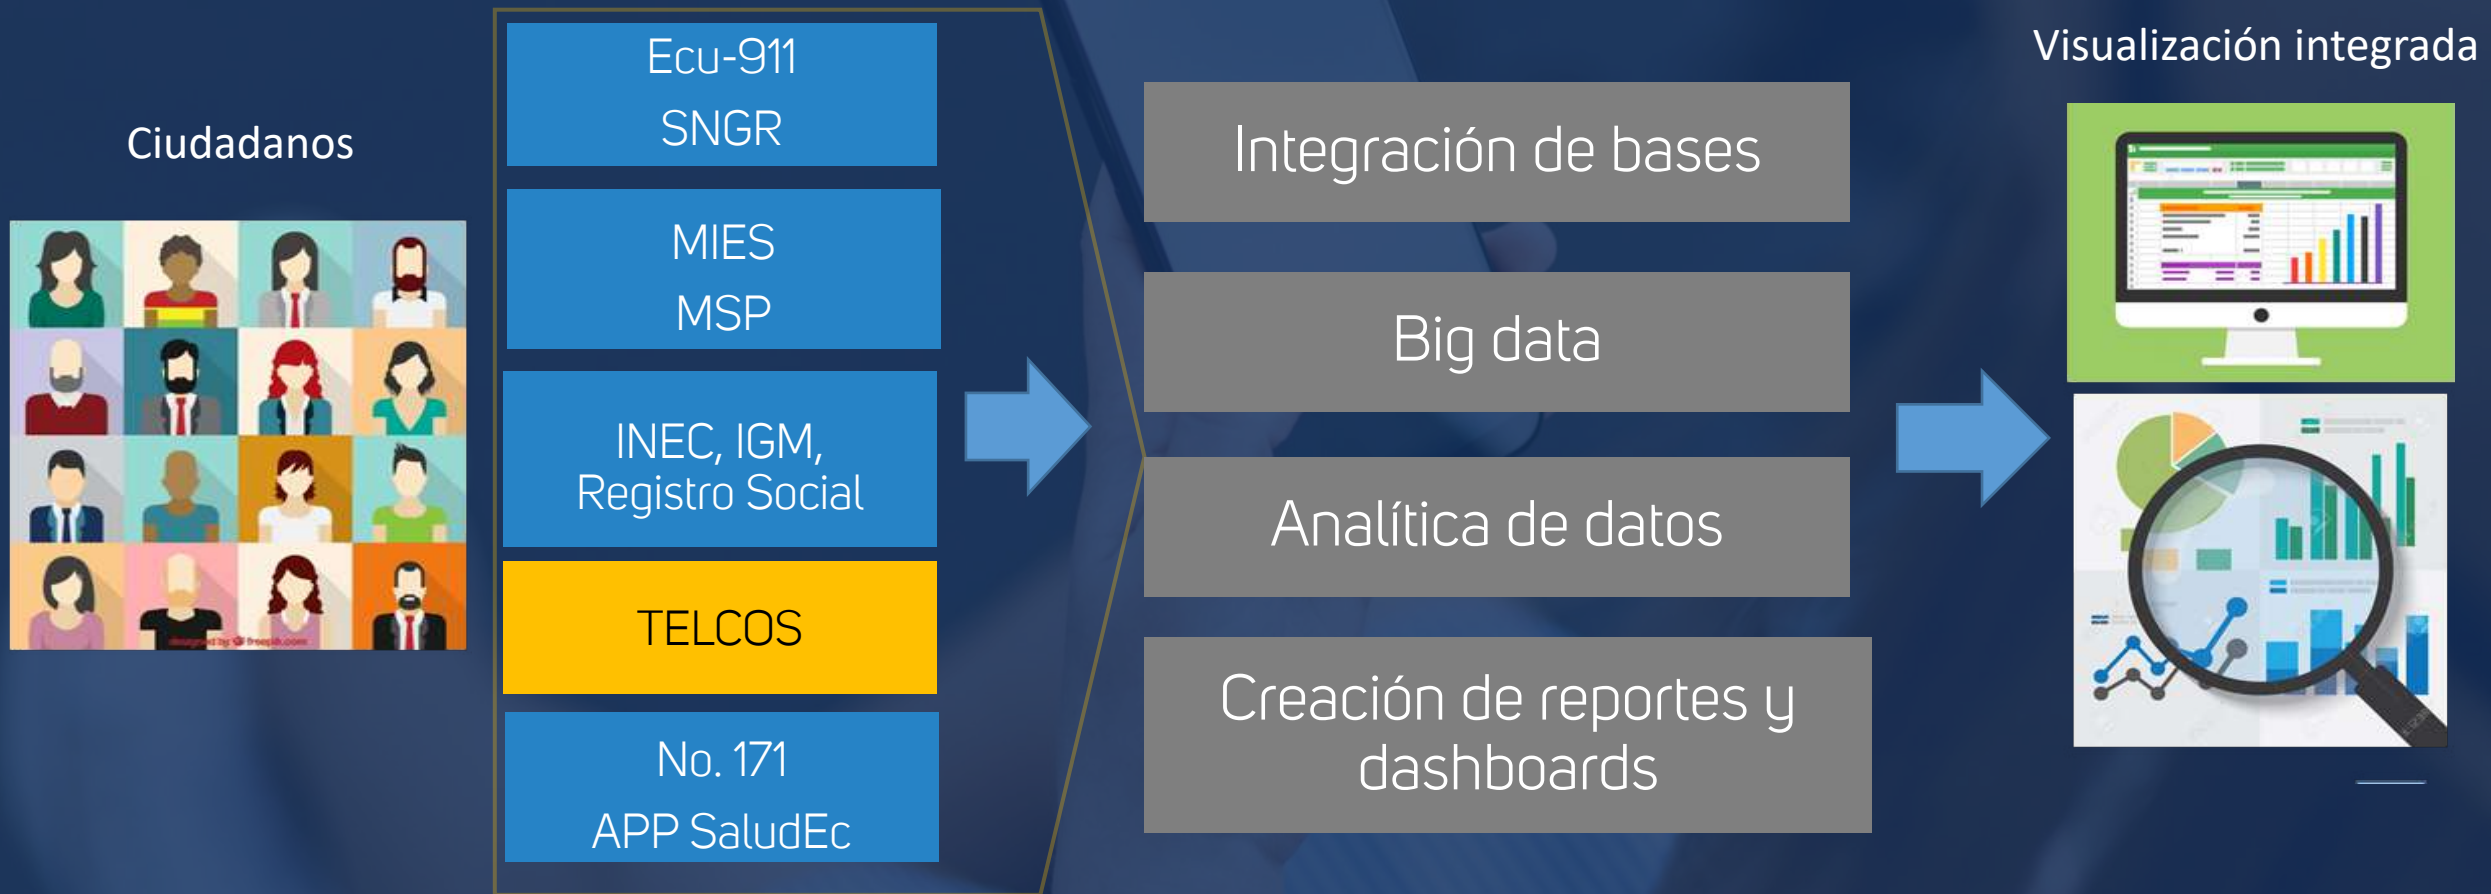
Ciudadanos

designed by freepik.com

Ecu-911
SNGR

MIES
MSP

INEC, IGM, Registro Social

TELCOS

No. 171
APP SaludEc

Integración de bases

Big data

Analítica de datos

Creación de reportes y dashboards

Visualización integrada